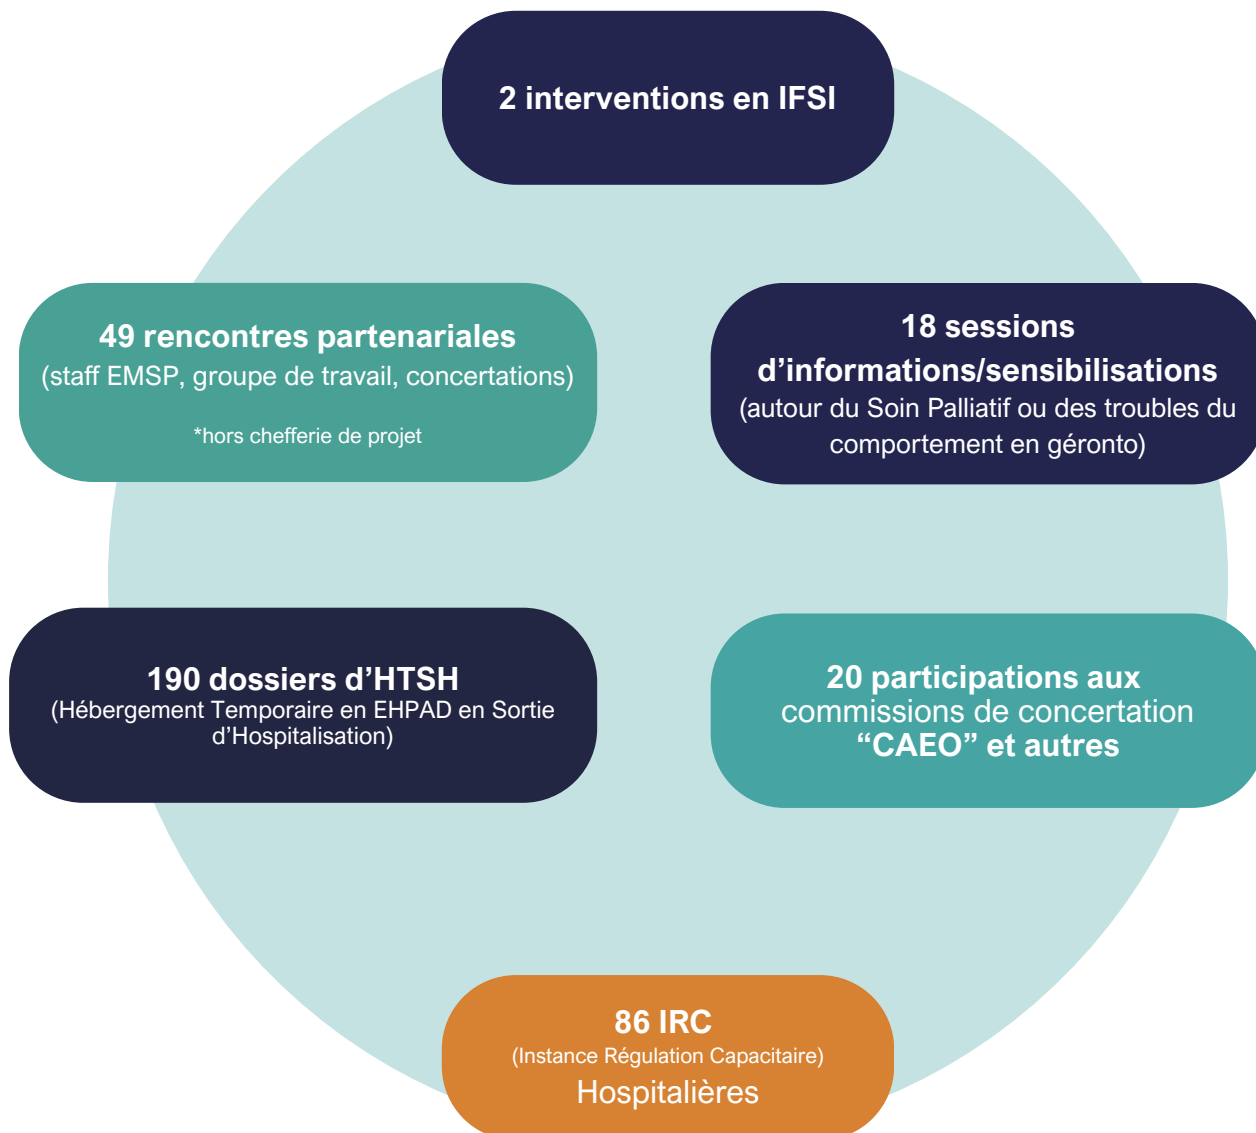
2 interventions en IFSI

49 rencontres partenariales
(staff EMSP, groupe de travail, concertations)

*hors chefferie de projet

18 sessions d’informations/sensibilisations
(autour du Soin Palliatif ou des troubles du comportement en géronto)

190 dossiers d’HTSH
(Hébergement Temporaire en EHPAD en Sortie d’Hospitalisation)

20 participations aux commissions de concertation “CAEO” et autres

86 IRC
(Instance Régulation Capacitaire)
Hospitalières